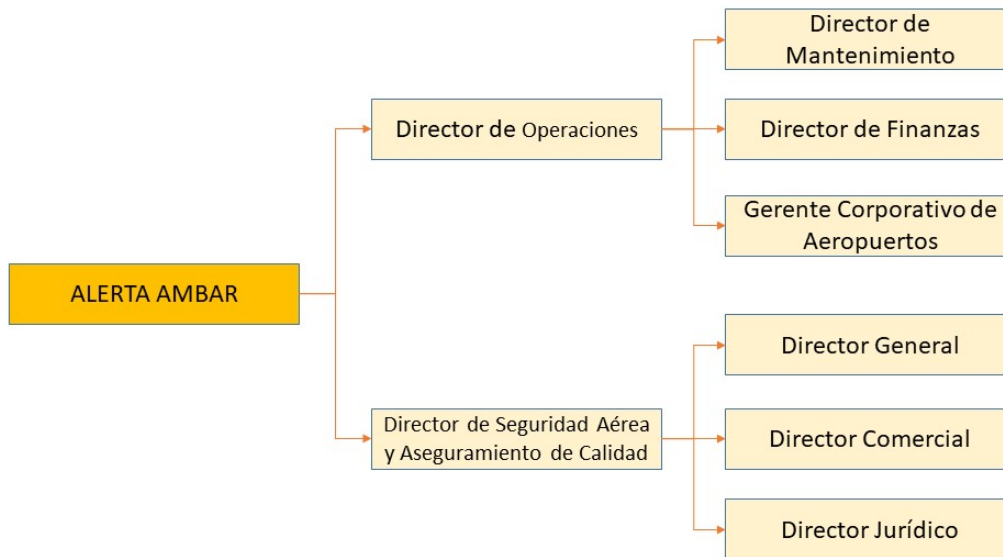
ALERTA AMBAR

Director de Operaciones

Director de Mantenimiento

Director de Finanzas

Gerente Corporativo de Aeropuertos

Director de Seguridad Aérea y Aseguramiento de Calidad

Director General

Director Comercial

Director Jurídico